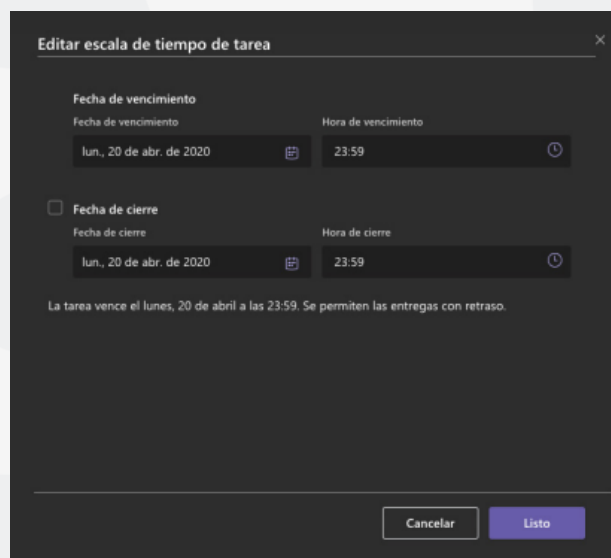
Editar escala de tiempo de tarea

Fecha de vencimiento

Fecha de vencimiento

lun., 20 de abr. de 2020

Hora de vencimiento

23:59

Fecha de cierre

Fecha de cierre

lun., 20 de abr. de 2020

Hora de cierre

23:59

La tarea vence el lunes, 20 de abril a las 23:59. Se permiten las entregas con retraso.

Cancelar

Listo